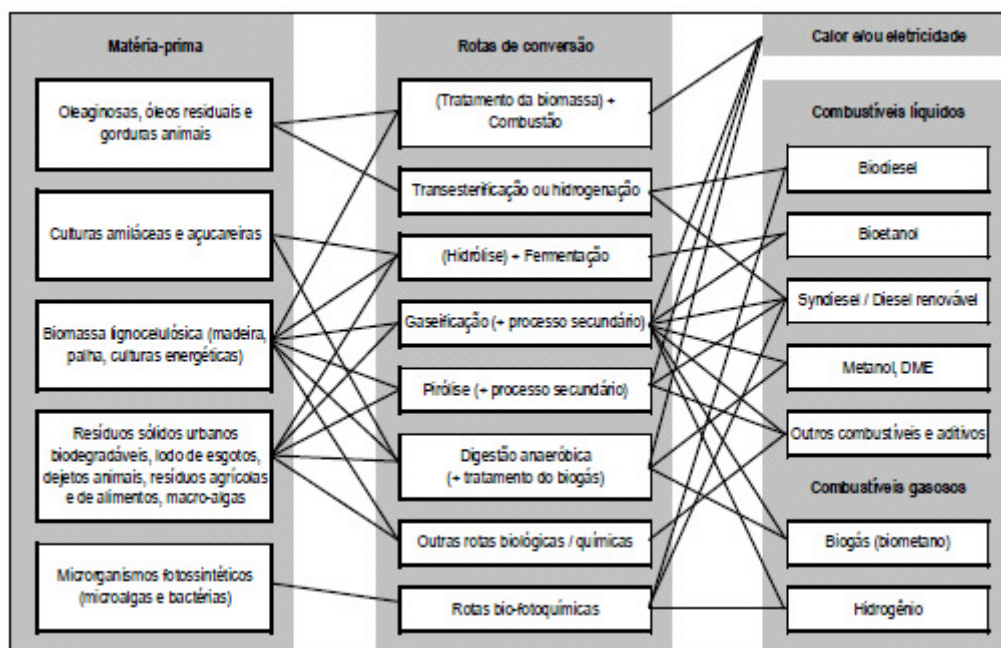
Matéria-prima

Oleaginosas, óleos residuais e gorduras animais

Culturas amiláceas e açucareiras

Biomassa lignocelulósica (madeira, palha, culturas energéticas)

Resíduos sólidos urbanos biodegradáveis, lodo de esgotos, dejetos animais, resíduos agrícolas e de alimentos, macro-algas

Microrganismos fotossintéticos (microalgas e bactérias)

Rotas de conversão

(Tratamento da biomassa) + Combustão

Transesterificação ou hidrogenação

(Hidrólise) + Fermentação

Gaseificação (+ processo secundário)

Pirólise (+ processo secundário)

Digestão anaeróbica (+ tratamento do biogás)

Outras rotas biológicas / químicas

Rotas bio-fotoquímicas

Calor e/ou eletricidade

Combustíveis líquidos

Biodiesel

Bioetanol

Syndiesel / Diesel renovável

Metanol, DME

Outros combustíveis e aditivos

Combustíveis gasosos

Biogás (biometano)

Hidrogênio